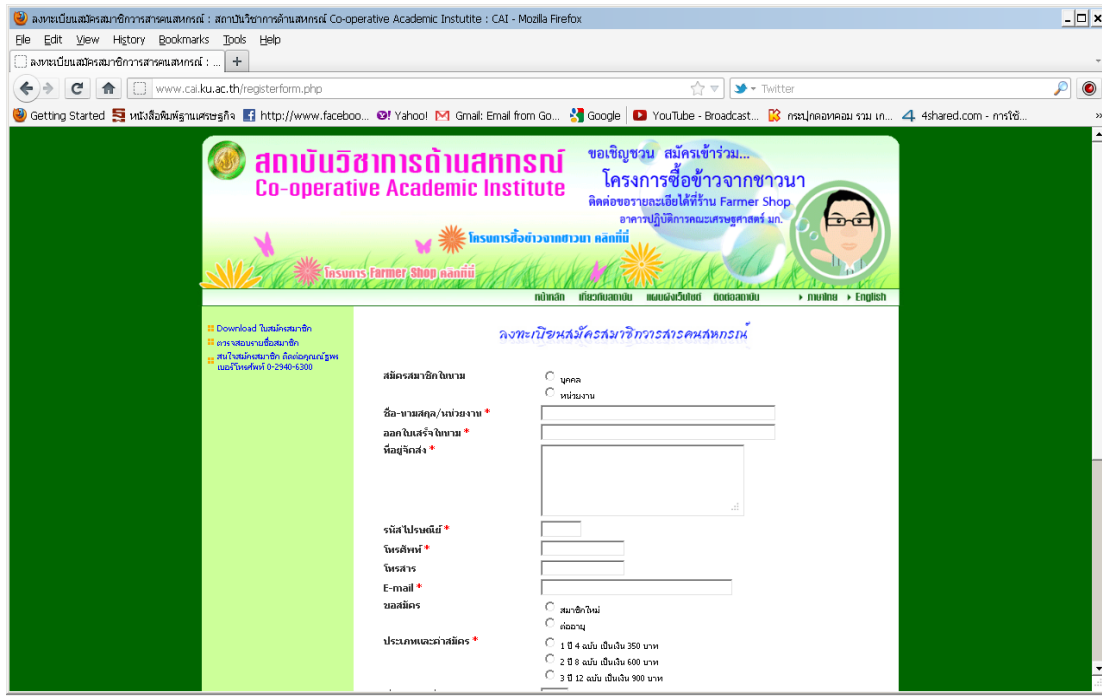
ลงทะเบียนสมัครสมาชิกวารสารคนสหกรณ์ : สถาบันวิชาการด้านสหกรณ์ Co-operative Academic Instutite : CAI - Mozilla Firefox

File Edit View History Bookmarks Tools Help

ลงทะเบียนสมัครสมาชิกวารสารคนสหกรณ์ : ...

www.cai.ku.ac.th/registerform.php

Twitter

Getting Started | หนังสือพิมพ์ฐานเศรษฐกิจ | http://www.faceboo... | Yahoo! | Gmail: Email from Go... | Google | YouTube - Broadcast... | กระปุกดอทคอม รวม เก... | 4shared.com - การใช้...

สถาบันวิชาการด้านสหกรณ์
Co-operative Academic Institute

ขอเชิญชวน สมัครเข้าร่วม...
โครงการซื้อข้าวจากชาวนา
ติดต่อขอรายละเอียดได้ที่ร้าน Farmer Shop
อาคารปฏิบัติการคณะเศรษฐศาสตร์ มก.

โครงการซื้อข้าวจากชาวนา คลิกที่นี่
โครงการ Farmer Shop คลิกที่นี่

หน้าหลัก | เกี่ยวกับสถาบัน | แผนผังเว็บไซต์ | ติดต่อสถาบัน | ภาษาไทย | English

Download ใบสมัครสมาชิก
ตรวจสอบรายชื่อสมาชิก
สนใจสมัครสมาชิก ติดต่อคุณณัฐพร เบอร์โทรศัพท์ 0-2940-6300

ลงทะเบียนสมัครสมาชิกวารสารคนสหกรณ์

สมัครสมาชิกในนาม
บุคคล
หน่วยงาน
ชื่อ-นามสกุล/หน่วยงาน *
ออกใบเสร็จในนาม *
ที่อยู่จัดส่ง *
รหัสไปรษณีย์ *
โทรศัพท์ *
โทรสาร
E-mail *
ขอสมัคร
สมาชิกใหม่
ต่ออายุ
ประเภทและค่าสมัคร *
1 ปี 4 ฉบับ เป็นเงิน 350 บาท
2 ปี 8 ฉบับ เป็นเงิน 600 บาท
3 ปี 12 ฉบับ เป็นเงิน 900 บาท